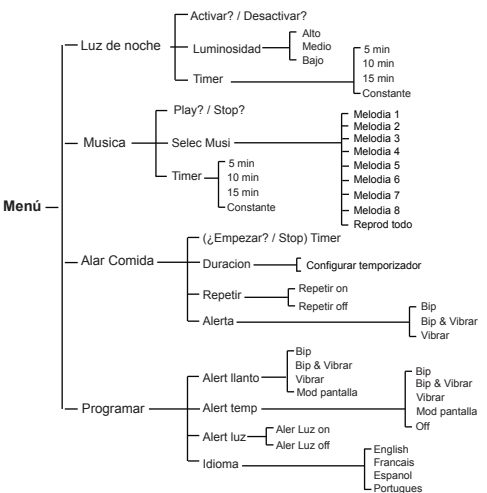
Menú
Luz de noche
Activar? / Desactivar?
Luminosidad
Alto
Medio
Bajo
Timer
5 min
10 min
15 min
Constante
Musica
Play? / Stop?
Selec Musi
Melodia 1
Melodia 2
Melodia 3
Melodia 4
Melodia 5
Melodia 6
Melodia 7
Melodia 8
Reprod todo
Timer
5 min
10 min
15 min
Constante
Alar Comida
(¿Empezar? / Stop) Timer
Duracion
Configurar temporizador
Repetir
Repetir on
Repetir off
Alerta
Bip
Bip & Vibrar
Vibrar
Programar
Alert llanto
Bip
Bip & Vibrar
Vibrar
Mod pantalla
Alert temp
Bip
Bip & Vibrar
Vibrar
Mod pantalla
Off
Alert luz
Aler Luz on
Aler Luz off
Idioma
English
Francais
Espanol
Portugues